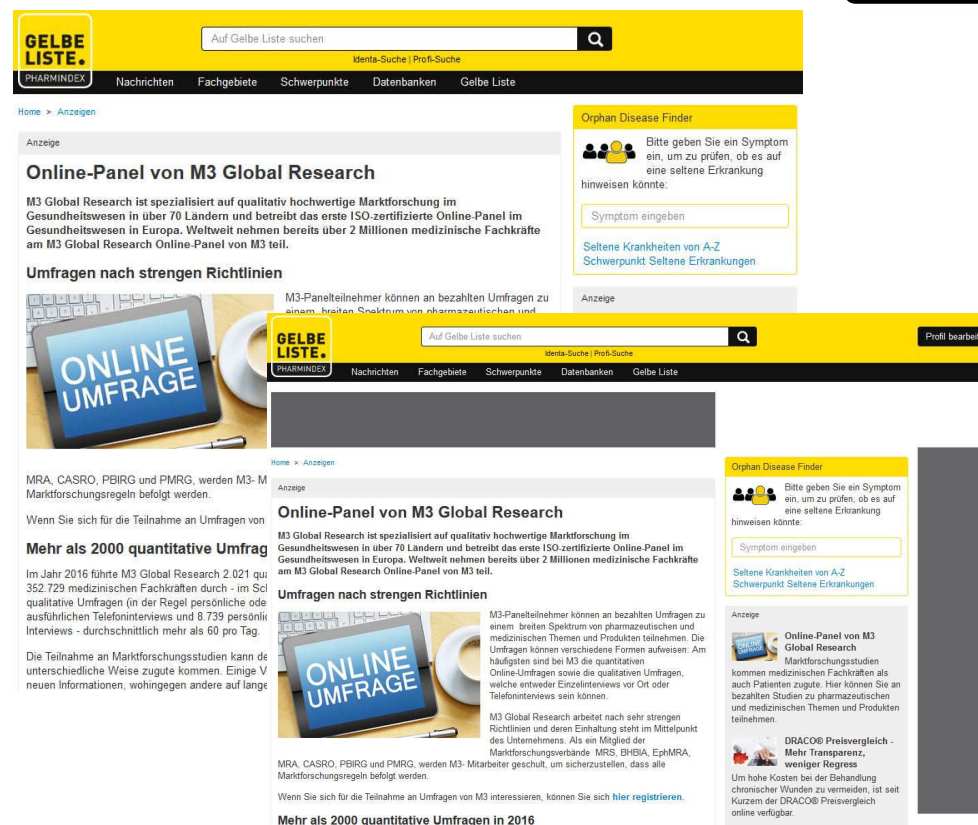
GELBE LISTE.
PHARMINDEX

Auf Gelbe Liste suchen

Identa-Suche | Profi-Suche

Nachrichten Fachgebiete Schwerpunkte Datenbanken Gelbe Liste

Home > Anzeigen

Anzeige

Online-Panel von M3 Global Research

M3 Global Research ist spezialisiert auf qualitativ hochwertige Marktforschung im Gesundheitswesen in über 70 Ländern und betreibt das erste ISO-zertifizierte Online-Panel im Gesundheitswesen in Europa. Weltweit nehmen bereits über 2 Millionen medizinische Fachkräfte am M3 Global Research Online-Panel von M3 teil.

Umfragen nach strengen Richtlinien

ONLINE UMFRAGE

M3-Panelteilnehmer können an bezahlten Umfragen zu einem breiten Spektrum von pharmazeutischen und

MRA, CASRO, PBIRG und PMRG, werden M3- M
Marktforschungsregeln befolgt werden.

Wenn Sie sich für die Teilnahme an Umfragen von

Mehr als 2000 quantitative Umfrag

Im Jahr 2016 führte M3 Global Research 2.021 qua
352.729 medizinischen Fachkräften durch - im Sc
qualitative Umfragen (in der Regel persönliche ode
ausführlichen Telefoninterviews und 8.739 persönli
Interviews - durchschnittlich mehr als 60 pro Tag.

Die Teilnahme an Marktforschungsstudien kann de
unterschiedliche Weise zugute kommen. Einige V
neuen Informationen, wohingegen andere auf lange

Orphan Disease Finder

Bitte geben Sie ein Symptom ein, um zu prüfen, ob es auf eine seltene Erkrankung hinweisen könnte:

Symptom eingeben

Seltene Krankheiten von A-Z
Schwerpunkt Seltene Erkrankungen

Anzeige

GELBE LISTE.
PHARMINDEX

Auf Gelbe Liste suchen

Identa-Suche | Profi-Suche

Profil bearbei

Nachrichten Fachgebiete Schwerpunkte Datenbanken Gelbe Liste

Home > Anzeigen

Anzeige

Online-Panel von M3 Global Research

M3 Global Research ist spezialisiert auf qualitativ hochwertige Marktforschung im Gesundheitswesen in über 70 Ländern und betreibt das erste ISO-zertifizierte Online-Panel im Gesundheitswesen in Europa. Weltweit nehmen bereits über 2 Millionen medizinische Fachkräfte am M3 Global Research Online-Panel von M3 teil.

Umfragen nach strengen Richtlinien

ONLINE UMFRAGE

M3-Panelteilnehmer können an bezahlten Umfragen zu einem breiten Spektrum von pharmazeutischen und medizinischen Themen und Produkten teilnehmen. Die Umfragen können verschiedene Formen aufweisen: Am häufigsten sind bei M3 die quantitativen Online-Umfragen sowie die qualitativen Umfragen, welche entweder Einzelinterviews vor Ort oder Telefoninterviews sein können.

M3 Global Research arbeitet nach sehr strengen Richtlinien und deren Einhaltung steht im Mittelpunkt des Unternehmens. Als ein Mitglied der Marktforschungsverbände MRS, BHBIA, EphMRA, MRA, CASRO, PBIRG und PMRG, werden M3- Mitarbeiter geschult, um sicherzustellen, dass alle Marktforschungsregeln befolgt werden.

Wenn Sie sich für die Teilnahme an Umfragen von M3 interessieren, können Sie sich hier registrieren.

Mehr als 2000 quantitative Umfragen in 2016

Orphan Disease Finder

Bitte geben Sie ein Symptom ein, um zu prüfen, ob es auf eine seltene Erkrankung hinweisen könnte:

Symptom eingeben

Seltene Krankheiten von A-Z
Schwerpunkt Seltene Erkrankungen

Anzeige

Online-Panel von M3 Global Research
Marktforschungsstudien kommen medizinischen Fachkräften als auch Patienten zugute. Hier können Sie an bezahlten Studien zu pharmazeutischen und medizinischen Themen und Produkten teilnehmen.

DRACO® Preisvergleich - Mehr Transparenz, weniger Regress
Um hohe Kosten bei der Behandlung chronischer Wunden zu vermeiden, ist seit Kurzem der DRACO® Preisvergleich online verfügbar.